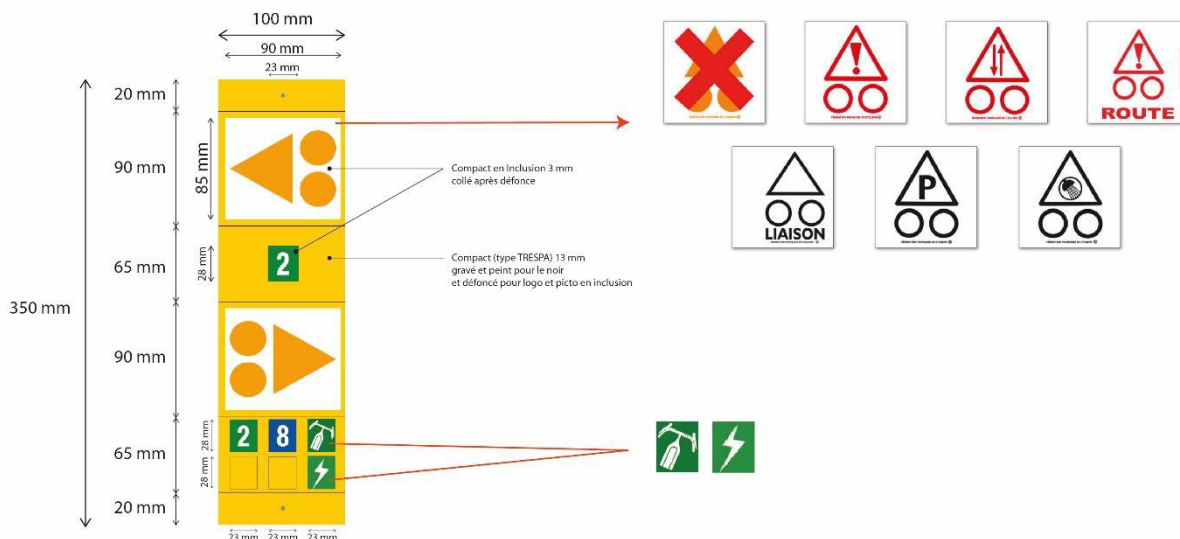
100 mm
90 mm
23 mm
20 mm
90 mm
85 mm
65 mm
28 mm
350 mm
90 mm
65 mm
28 mm
28 mm
20 mm
23 mm 23 mm 23 mm

2
2 8

Compact en Inclusion 3 mm collé après défonce

Compact (type TRESPA) 13 mm gravé et peint pour le noir et défoncé pour logo et picto en inclusion

ROUTE
LIAISON
P